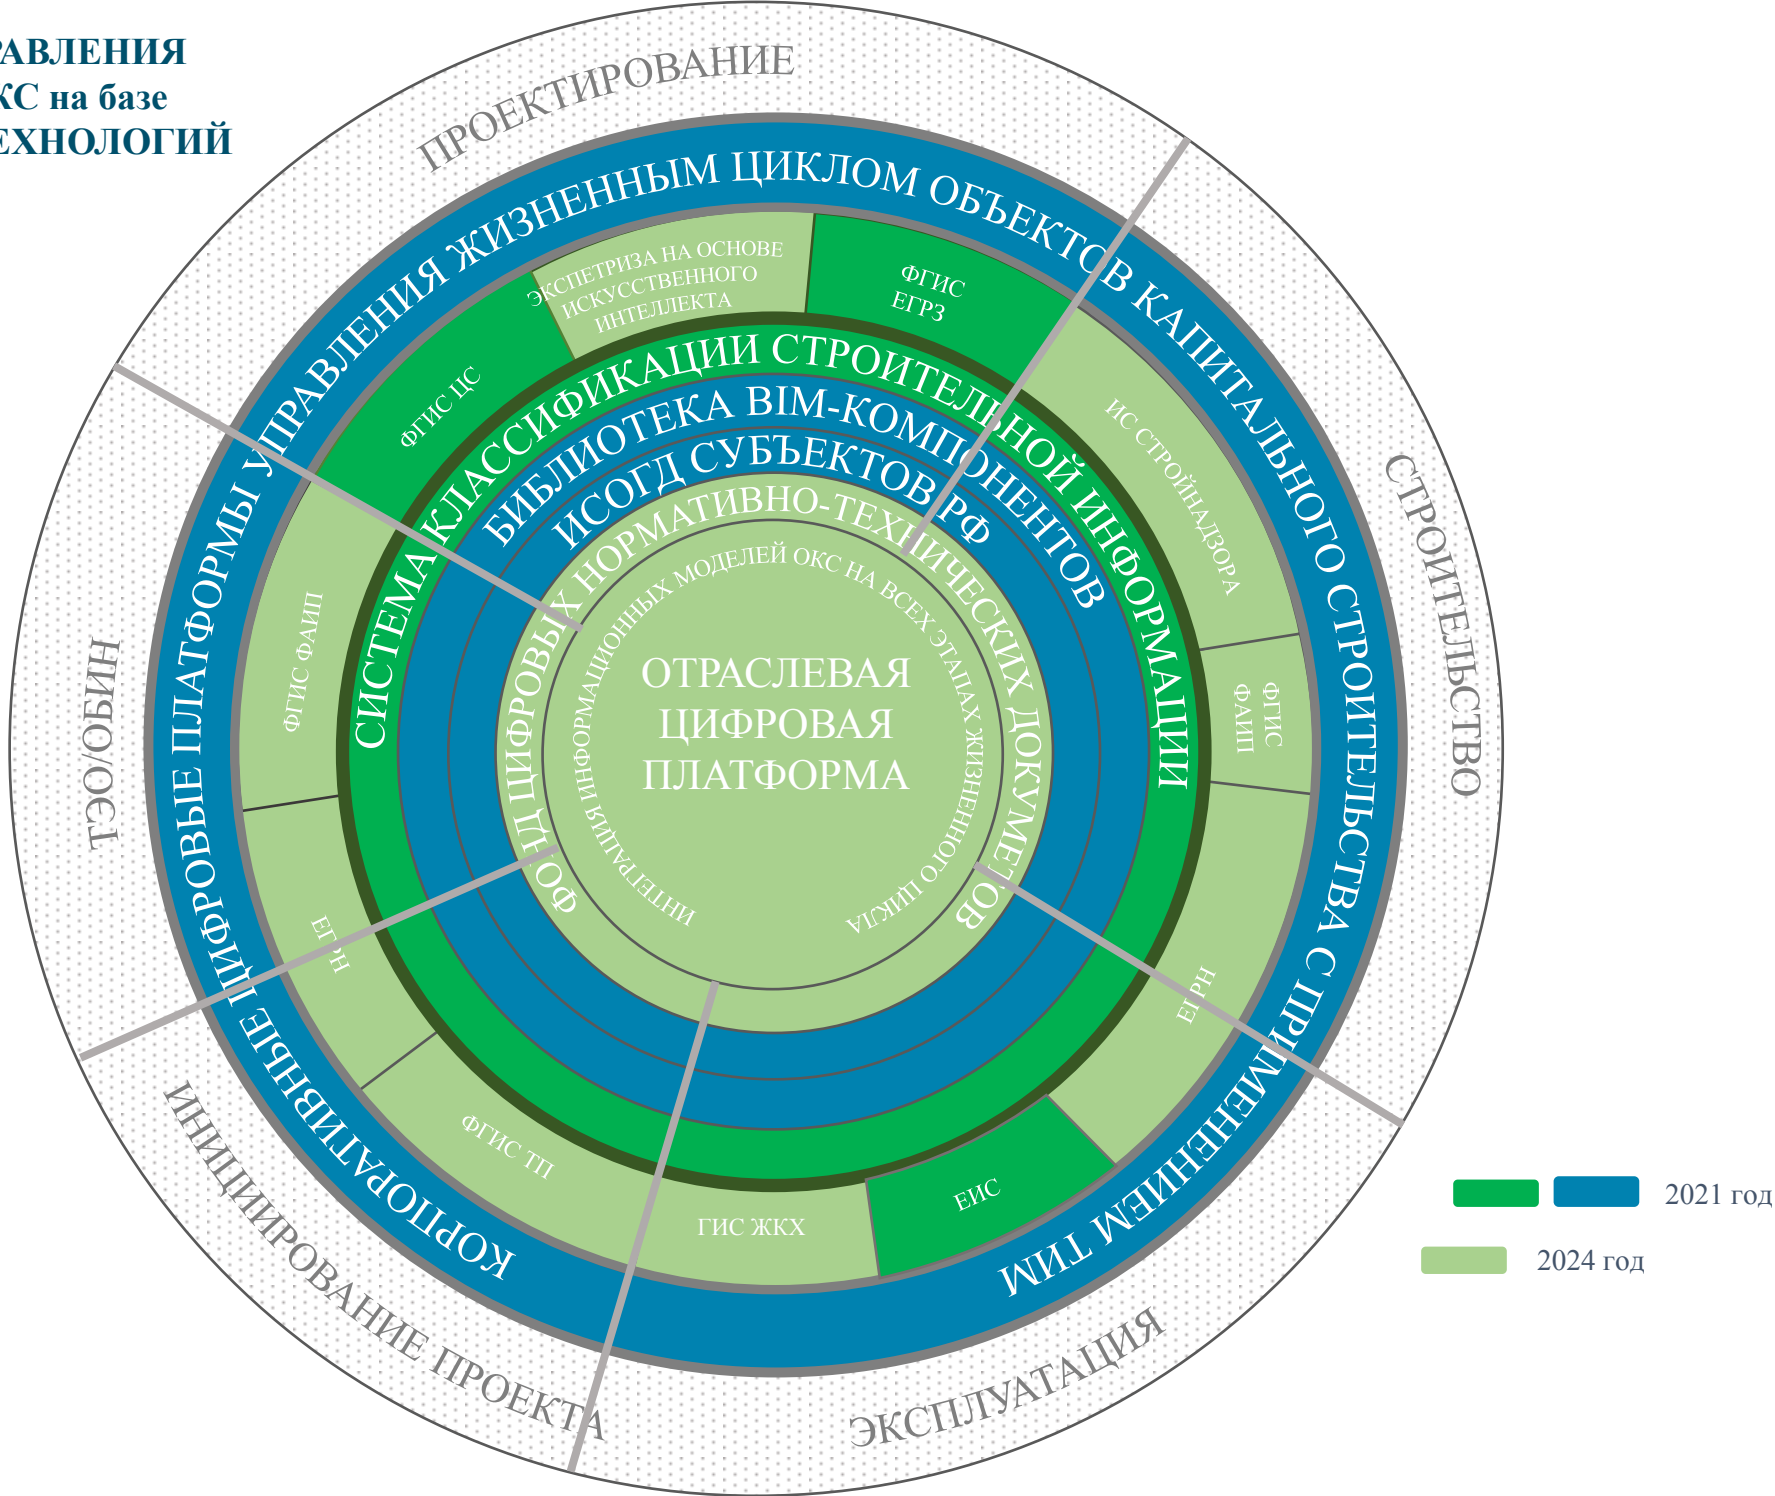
РАВЛЕНИЯ
КС на базе
ЕХНОЛОГИЙ

ПРОЕКТИРОВАНИЕ

СТРОИТЕЛЬСТВО

ЭКСПЛУАТАЦИЯ

ИНИЦИИРОВАНИЕ ПРОЕКТА

ТЭО/ОБИН

КОРПОРАТИВНЫЕ ЦИФРОВЫЕ ПЛАТФОРМЫ УПРАВЛЕНИЯ ЖИЗНЕННЫМ ЦИКЛОМ ОБЪЕКТОВ КАПИТАЛЬНОГО СТРОИТЕЛЬСТВА С ПРИМЕНЕНИЕМ ТИМ

ЭКСПЕТРИЗА НА ОСНОВЕ ИСКУССТВЕННОГО ИНТЕЛЛЕКТА

ФГИС ЕГРЗ

ФГИС ЦС

ИС СТРОЙНАДЗОРА

ФГИС ФАИП

ФГИС ФАИП

ЕГРН

ЕГРН

ФГИС ТП

ГИС ЖКХ

ЕИС

СИСТЕМА КЛАССИФИКАЦИИ СТРОИТЕЛЬНОЙ ИНФОРМАЦИИ

БИБЛИОТЕКА BIM-КОМПОНЕНТОВ

ИСОГД СУБЪЕКТОВ РФ

ФОНД ЦИФРОВЫХ НОРМАТИВНО-ТЕХНИЧЕСКИХ ДОКУМЕНТОВ

ИНТЕГРАЦИЯ ИНФОРМАЦИОННЫХ МОДЕЛЕЙ ОКС НА ВСЕХ ЭТАПАХ ЖИЗНЕННОГО ЦИКЛА

ОТРАСЛЕВАЯ ЦИФРОВАЯ ПЛАТФОРМА

2021 год

2024 год